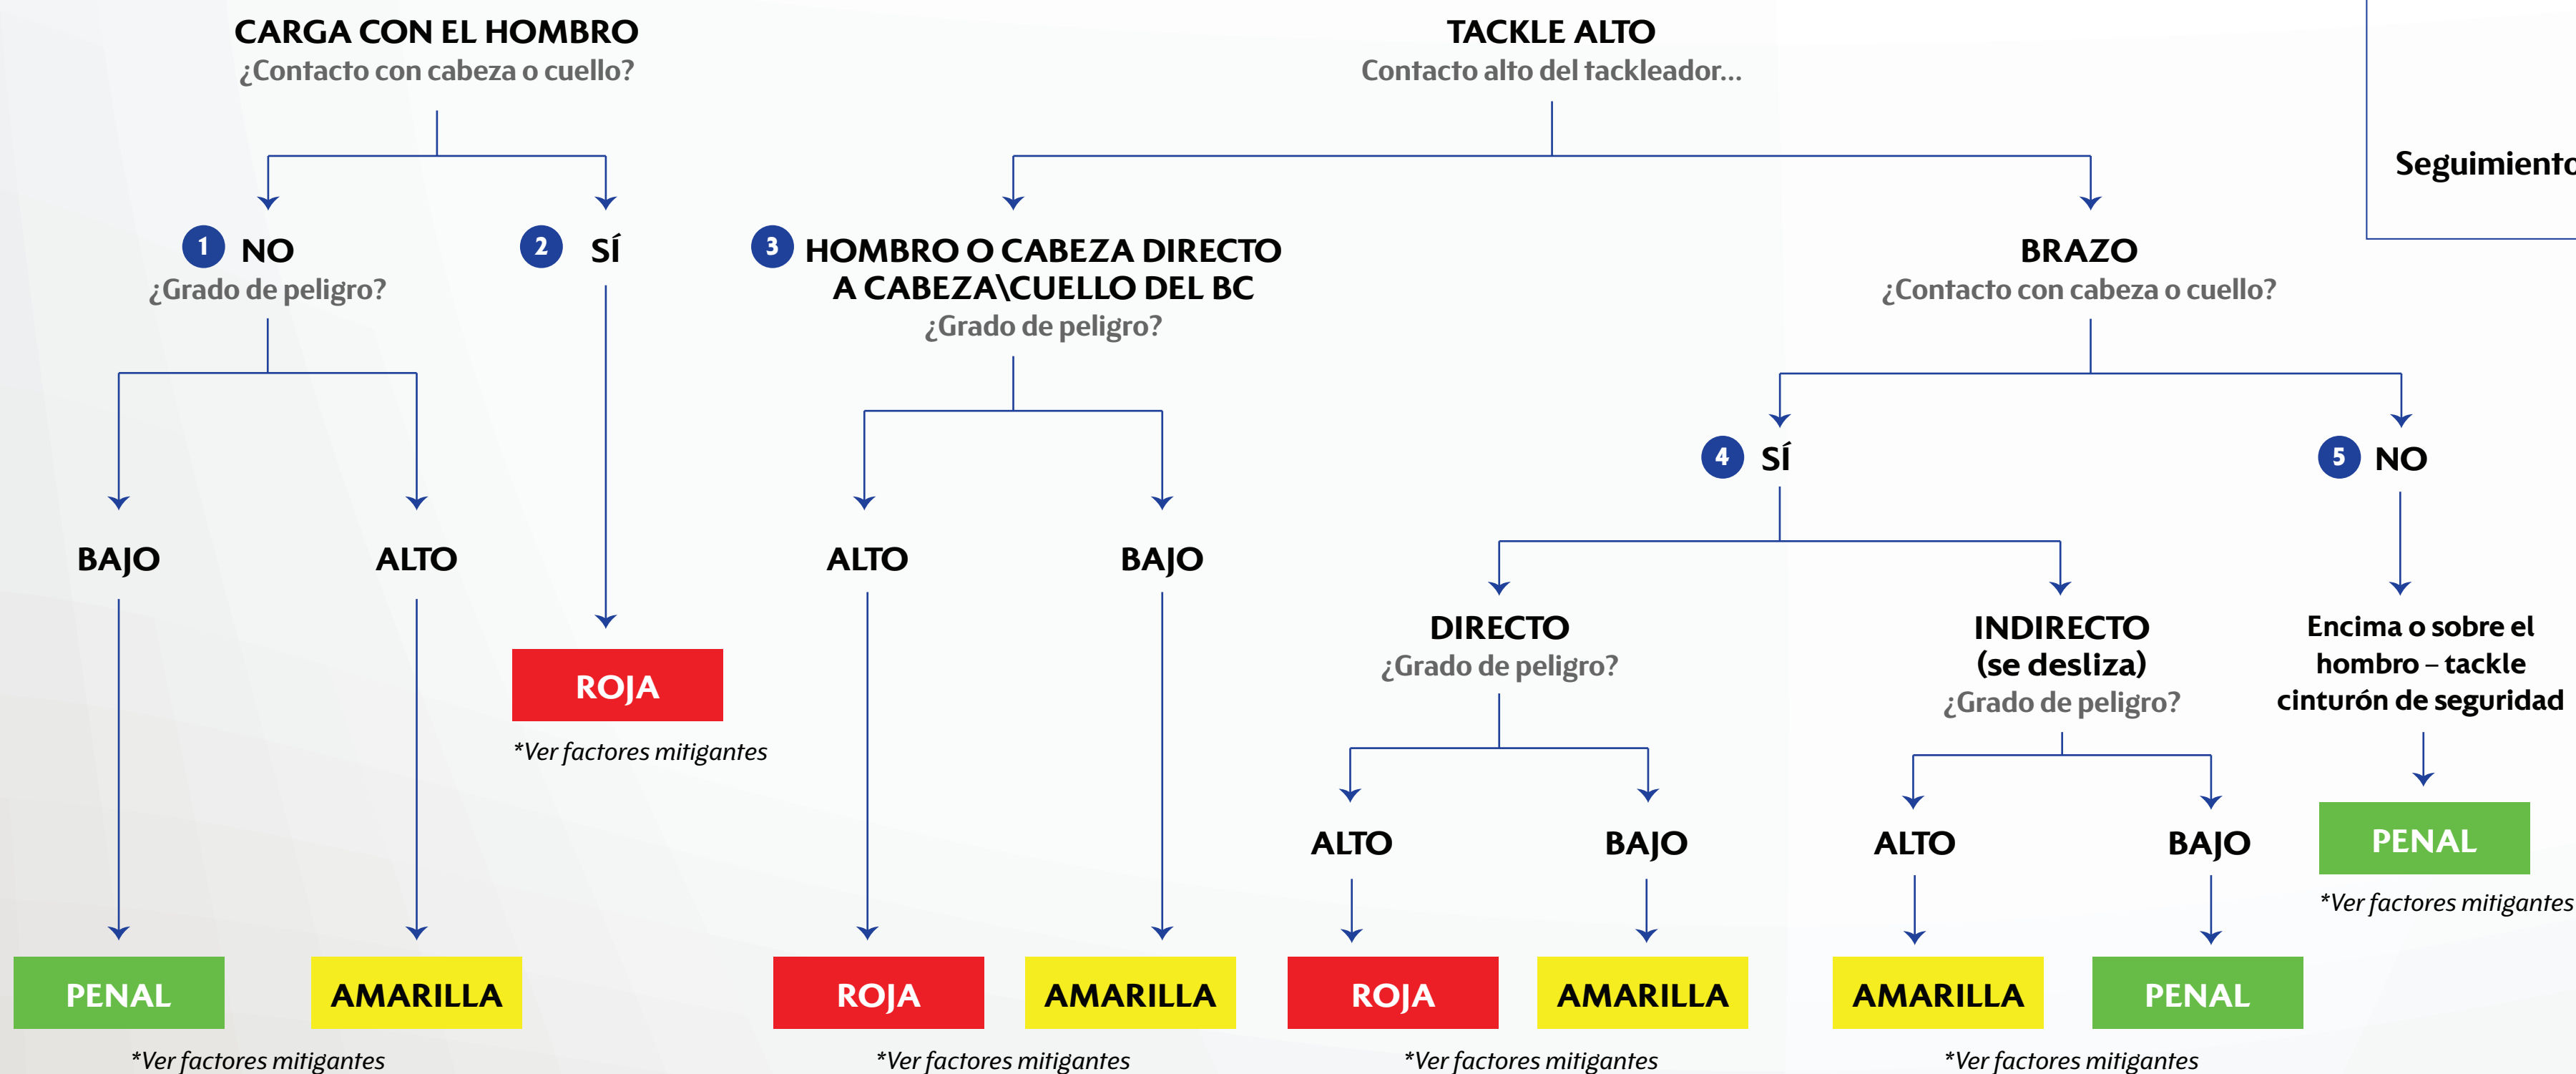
CARGA CON EL HOMBRO
¿Contacto con cabeza o cuello?

1 NO
¿Grado de peligro?

BAJO

PENAL

ALTO

AMARILLA

*Ver factores mitigantes

2 SÍ

ROJA

*Ver factores mitigantes

TACKLE ALTO
Contacto alto del tackleador...

3 HOMBRO O CABEZA DIRECTO A CABEZA\CUELLO DEL BC
¿Grado de peligro?

ALTO

ROJA

BAJO

AMARILLA

*Ver factores mitigantes

BRAZO
¿Contacto con cabeza o cuello?

4 SÍ

DIRECTO
¿Grado de peligro?

ALTO

ROJA

BAJO

AMARILLA

*Ver factores mitigantes

INDIRECTO
(se desliza)
¿Grado de peligro?

ALTO

AMARILLA

BAJO

PENAL

*Ver factores mitigantes

5 NO

Encima o sobre el hombro – tackle cinturón de seguridad

PENAL

*Ver factores mitigantes

Seguimiento